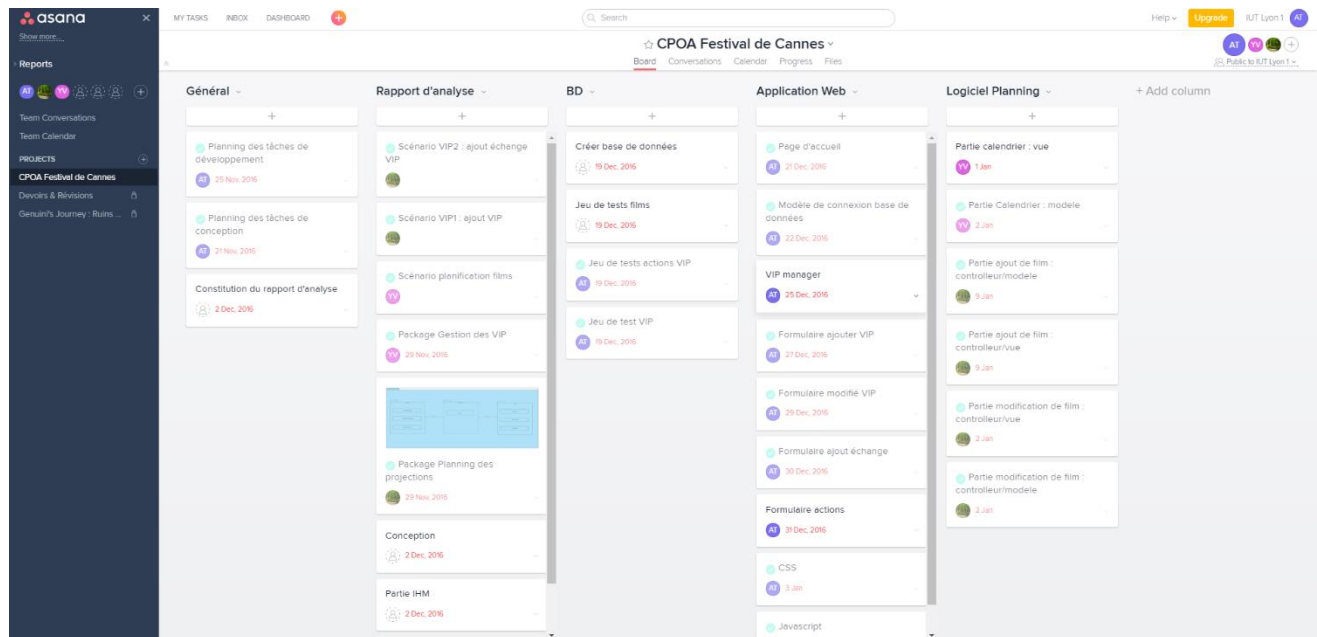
asana
Show more...
Reports
AT YV
Team Conversations
Team Calendar
PROJECTS
CPOA Festival de Cannes
Devoirs & Révisions
Genuini's Journey : Ruins ...

MY TASKS INBOX DASHBOARD

Search

Help Upgrade IUT Lyon 1 AT

CPOA Festival de Cannes
Board Conversations Calendar Progress Files

AT YV
Public to IUT Lyon 1

Général
+
Planning des tâches de développement
AT 25 Nov 2016
Planning des tâches de conception
AT 21 Nov 2016
Constitution du rapport d'analyse
2 Dec 2016

Rapport d'analyse
+
Scénario VIP2 : ajout échange VIP
Scénario VIP1 : ajout VIP
Scénario planification films
YV
Package Gestion des VIP
YV 29 Nov 2016
Package Planning des projections
29 Nov 2016
Conception
2 Dec 2016
Partie IHM
2 Dec 2016

BD
+
Créer base de données
19 Dec 2016
Jeu de tests films
19 Dec 2016
Jeu de tests actions VIP
AT 19 Dec 2016
Jeu de test VIP
AT 19 Dec 2016

Application Web
+
Page d'accueil
AT 21 Dec 2016
Modèle de connexion base de données
AT 22 Dec 2016
VIP manager
AT 25 Dec 2016
Formulaire ajouter VIP
AT 27 Dec 2016
Formulaire modifié VIP
AT 29 Dec 2016
Formulaire ajout échange
AT 30 Dec 2016
Formulaire actions
AT 31 Dec 2016
CSS
AT 3 Jan
Javascript

Logiciel Planning
+
Partie calendrier : vue
YV 1 Jan
Partie Calendrier : modele
YV 2 Jan
Partie ajout de film : controlleur/modele
9 Jan
Partie ajout de film : controlleur/vue
9 Jan
Partie modification de film : controlleur/vue
2 Jan
Partie modification de film : controlleur/modele
2 Jan

+ Add column